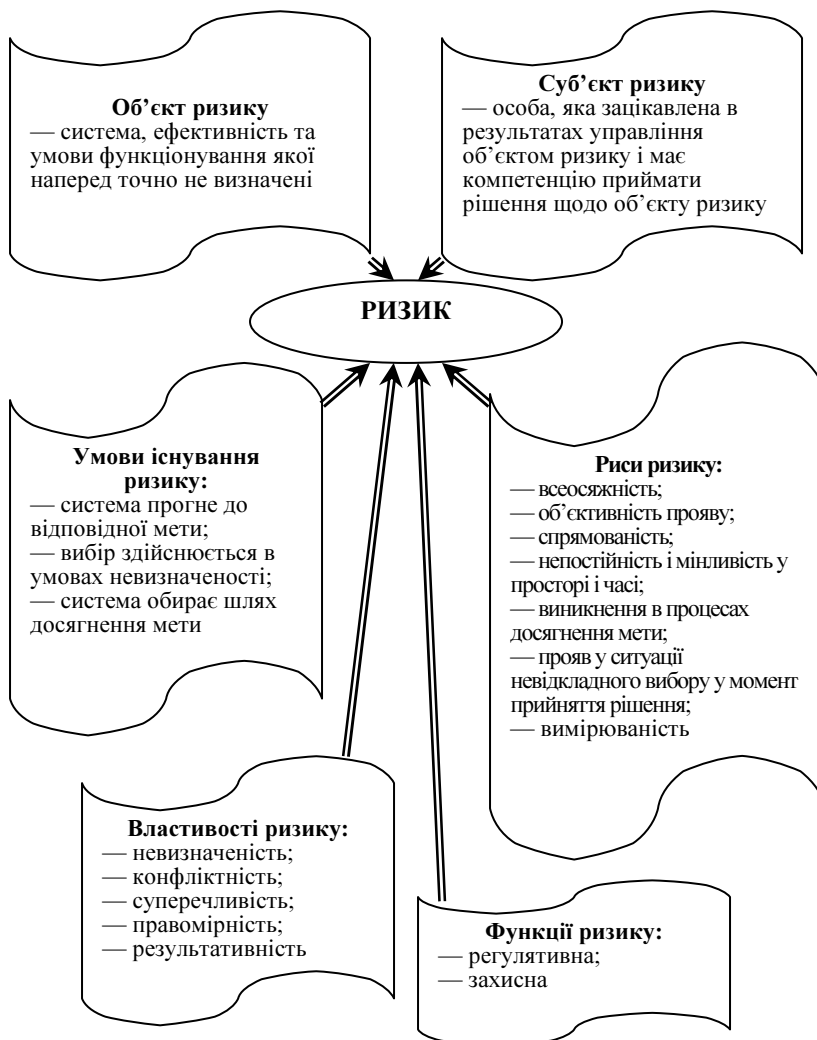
Об'єкт ризику
— система, ефективність та умови функціонування якої наперед точно не визначені

Суб'єкт ризику
— особа, яка зацікавлена в результатах управління об'єктом ризику і має компетенцію приймати рішення щодо об'єкту ризику

РИЗИК

Умови існування ризику:
— система прогне до відповідної мети;
— вибір здійснюється в умовах невизначеності;
— система обирає шлях досягнення мети

Риси ризику:
— всеосяжність;
— об'єктивність прояву;
— спрямованість;
— непостійність і мінливість у просторі і часі;
— виникнення в процесах досягнення мети;
— прояв у ситуації невідкладного вибору у момент прийняття рішення;
— вимірюваність

Властивості ризику:
— невизначеність;
— конфліктність;
— суперечливість;
— правомірність;
— результативність

Функції ризику:
— регулятивна;
— захисна